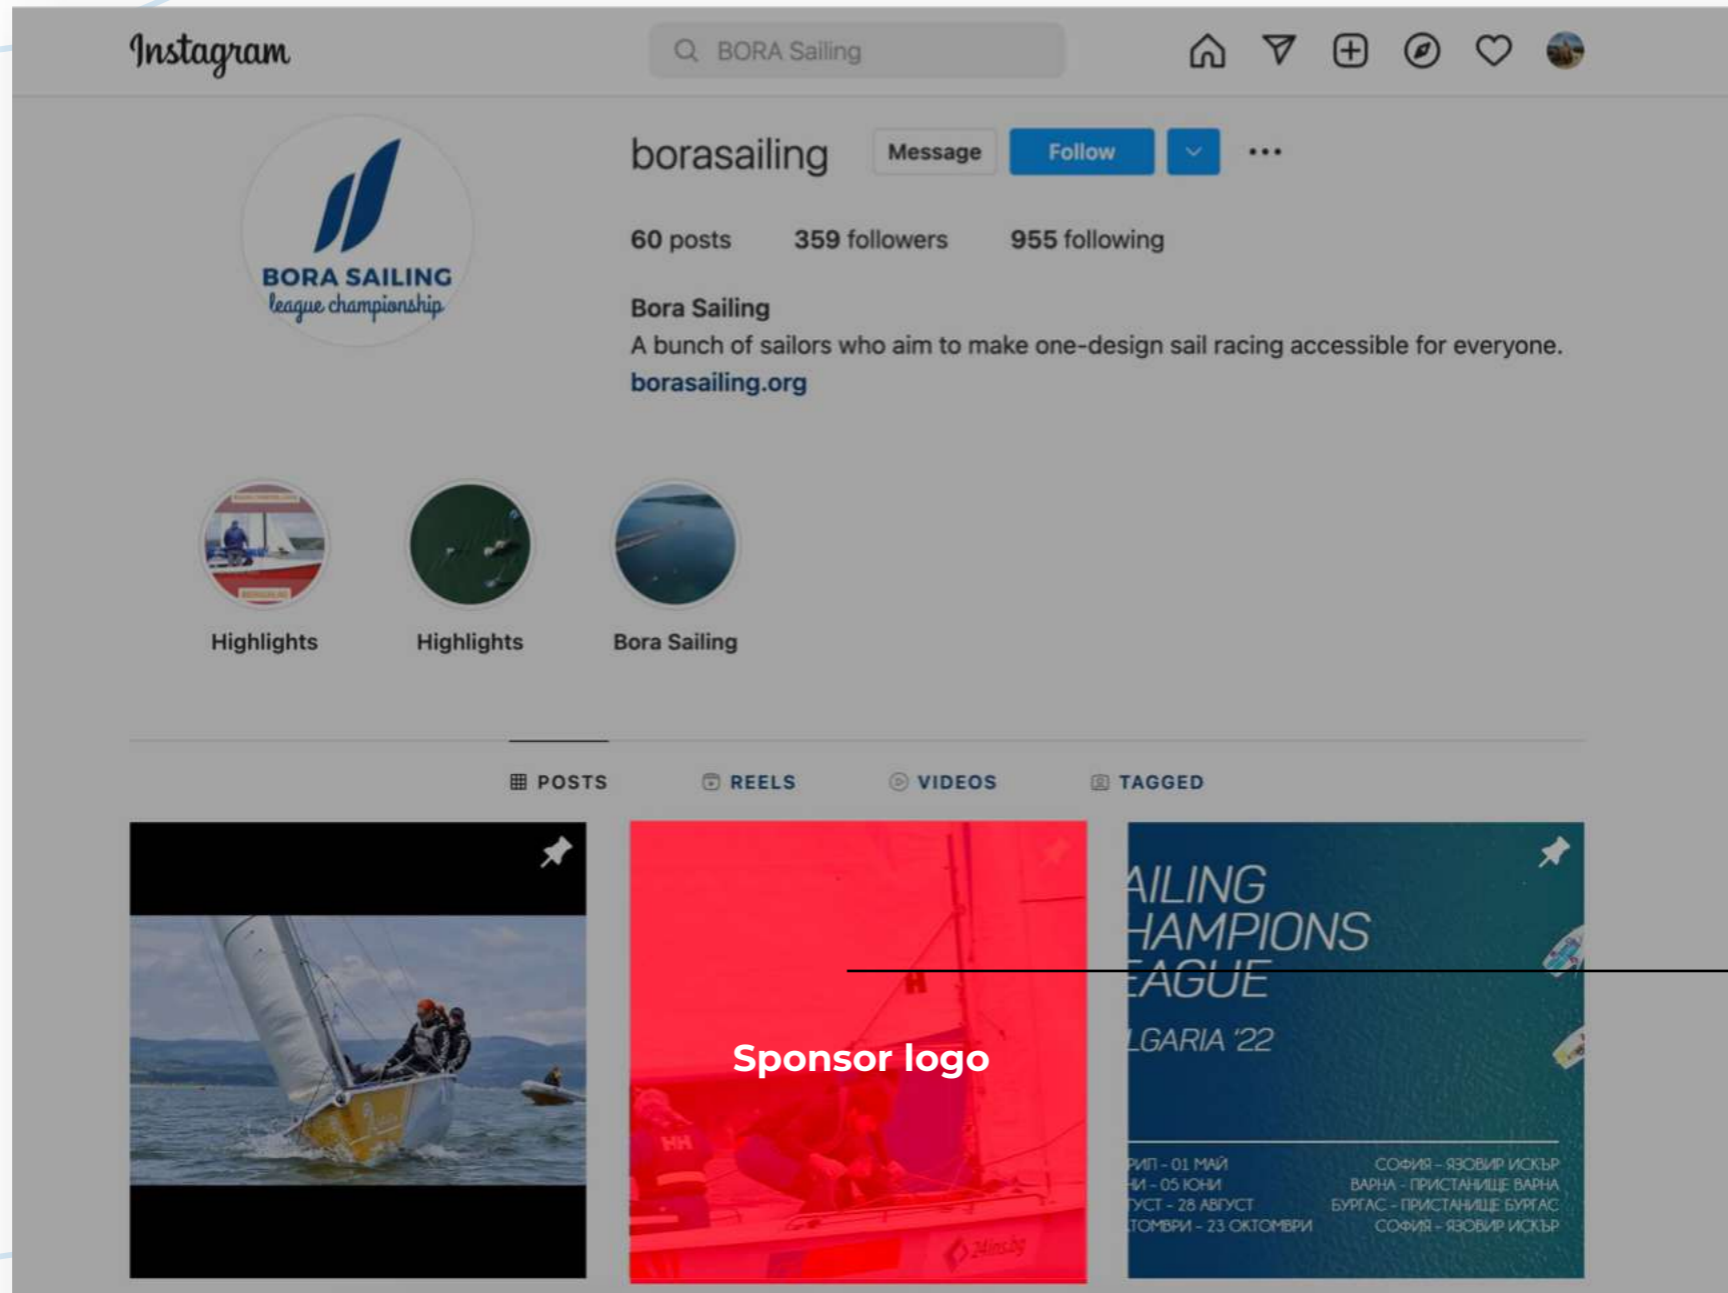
Instagram

BORA Sailing

borasailing Message Follow ···

60 posts 359 followers 955 following

Bora Sailing
A bunch of sailors who aim to make one-design sail racing accessible for everyone.
borasailing.org

BORA SAILING
league championship

Highlights Highlights Bora Sailing

POSTS REELS VIDEOS TAGGED

Sponsor logo

AILING
HAMPIONS
EAGUE
LGARIA '22

РИЛ - 01 МАЙ
НИ - 05 ЮНИ
УСТ - 28 АВГУСТ
ТОМВРИ - 23 ОКТОМВРИ

СОФИЯ - ЯЗОВИР ИСКЪР
ВАРНА - ПРИСТАНИЩЕ ВАРНА
БУРГАС - ПРИСТАНИЩЕ БУРГАС
СОФИЯ - ЯЗОВИР ИСКЪР